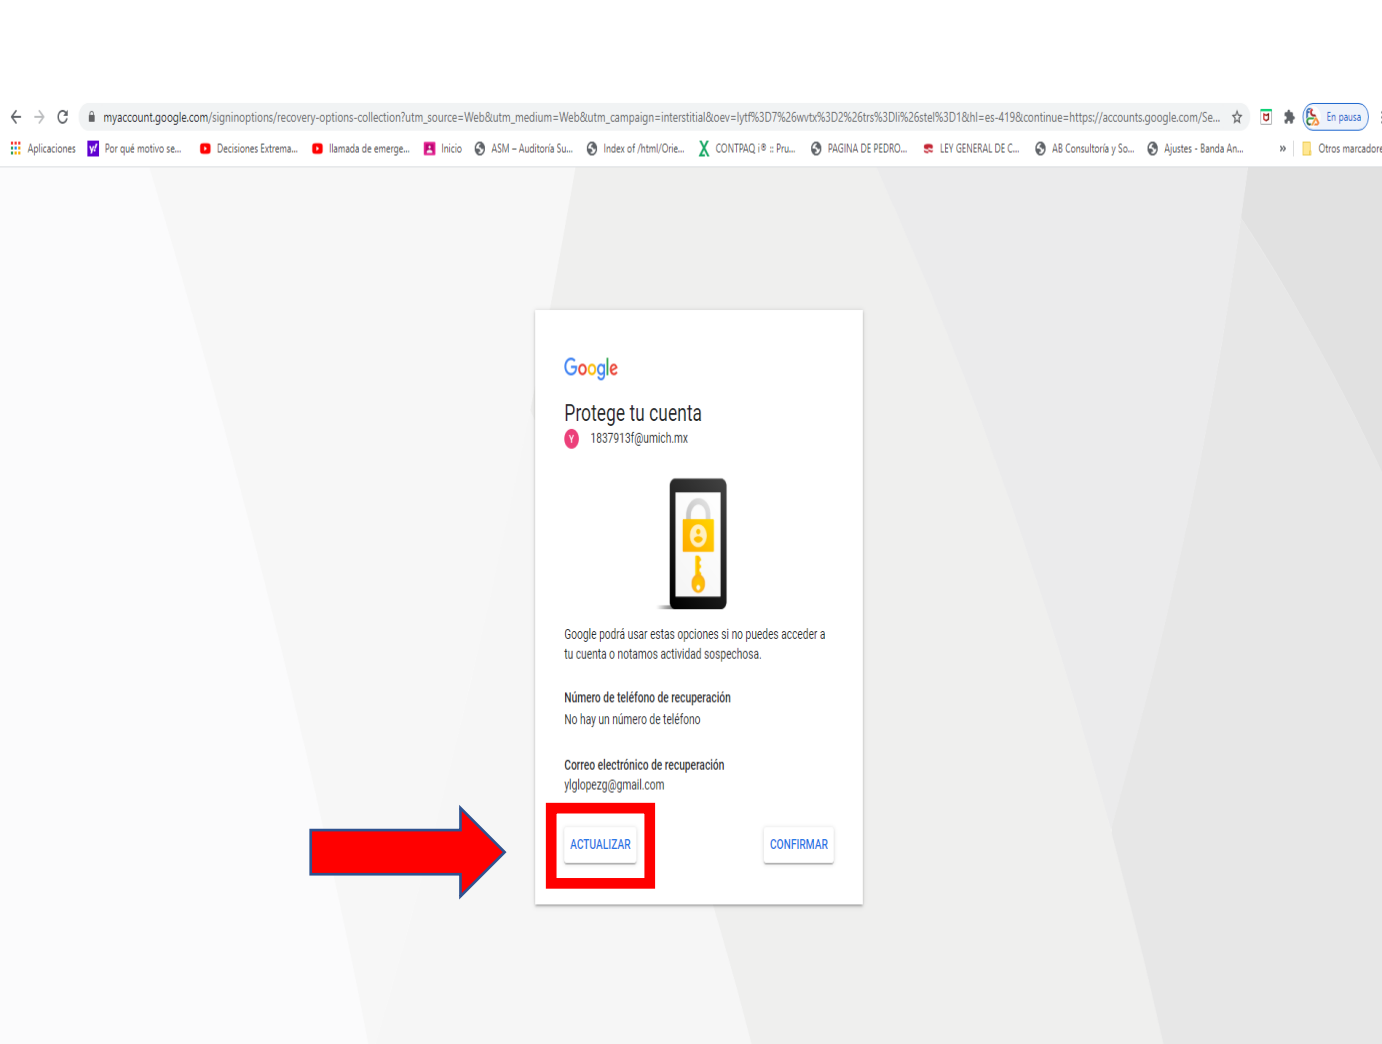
myaccount.google.com/signinoptions/recovery-options-collection?utm_source=Web&utm_medium=Web&utm_campaign=interstitial&oev=lytf%3D7%26wvtx%3D2%26trs%3Dli%26stel%3D1&hl=es-419&continue=https://accounts.google.com/Se...

En pausa

Aplicaciones Por qué motivo se... Decisiones Extrema... llamada de emerge... Inicio ASM – Auditoría Su... Index of /html/Orie... CONTPAQ i® :: Pru... PAGINA DE PEDRO... LEY GENERAL DE C... AB Consultoría y So... Ajustes - Banda An... » Otros marcadore

Google

Protege tu cuenta

Y 1837913f@umich.mx

Google podrá usar estas opciones si no puedes acceder a tu cuenta o notamos actividad sospechosa.

Número de teléfono de recuperación
No hay un número de teléfono

Correo electrónico de recuperación
ylglopezg@gmail.com

ACTUALIZAR CONFIRMAR